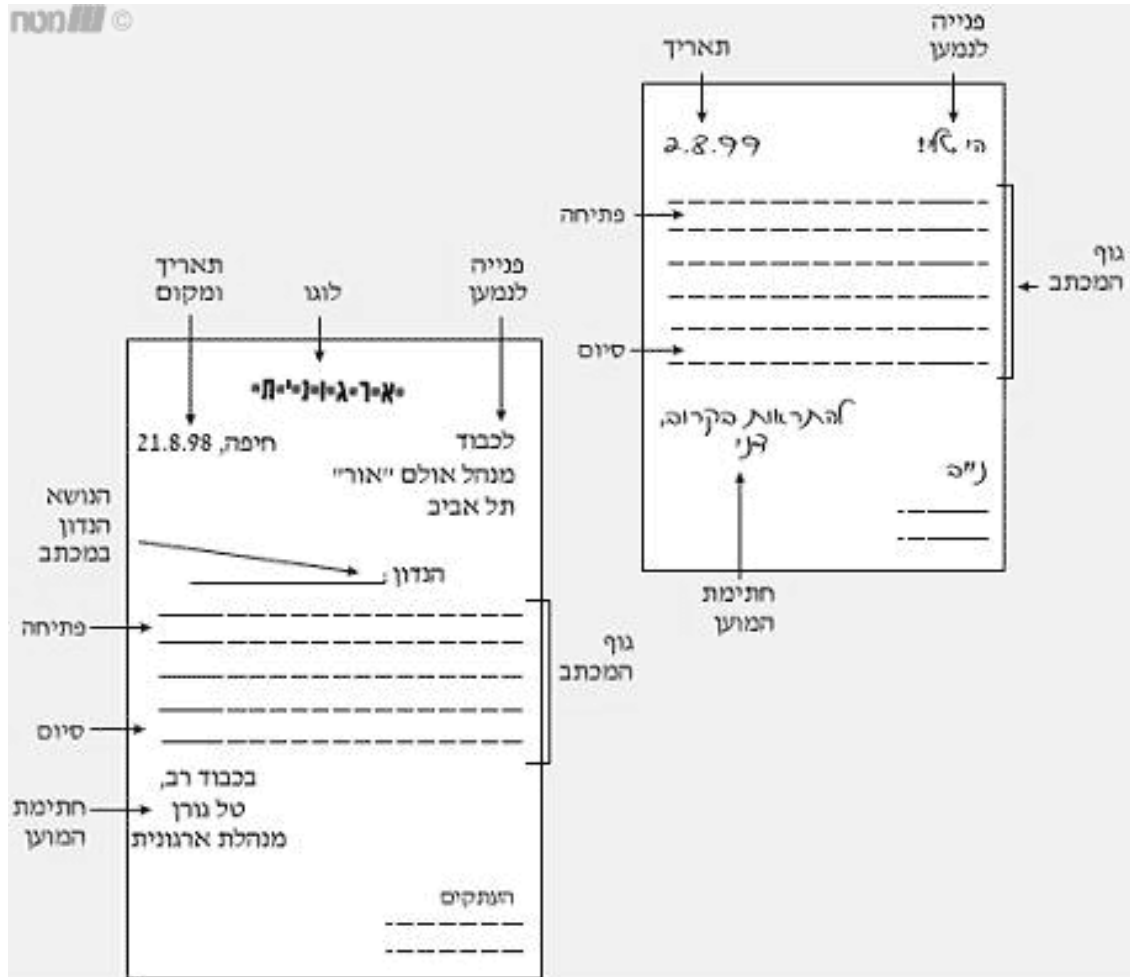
© מטח

תאריך

פנייה לנמען

2.8.99

הי טל!

פתיחה

סיום

גוף המכתב

להתראות בקרוב,
דני

נ"ב

חתימת המוען

תאריך ומקום

לוגו

פנייה לנמען

א-ר-ג-ו-נ-י-ת

21.8.98 ,חיפה

לכבוד
מנהל אולם "אור"
תל אביב

הנושא הנדון במכתב

הנדון:

פתיחה

גוף המכתב

סיום

בכבוד רב,

חתימת המוען

טל גורן
מנהלת ארגונית

העתקים